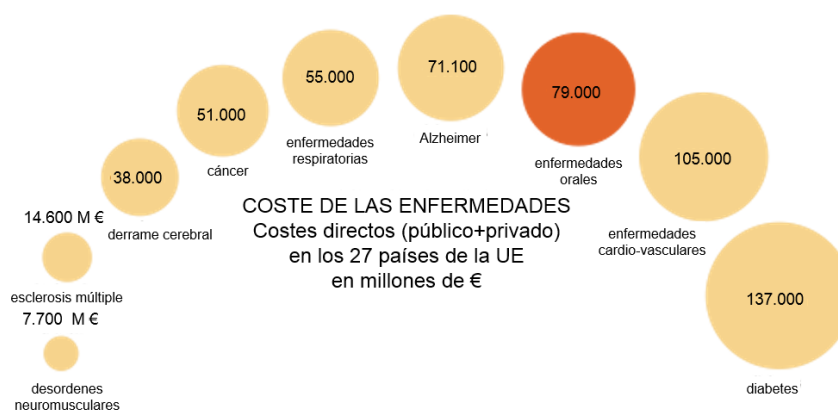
COSTE DE LAS ENFERMEDADES
Costes directos (público+privado)
en los 27 países de la UE
en millones de €

7.700 M €
desordenes neuromusculares

14.600 M €
esclerosis múltiple

38.000
derrame cerebral

51.000
cáncer

55.000
enfermedades respiratorias

71.100
Alzheimer

79.000
enfermedades orales

105.000
enfermedades cardio-vasculares

137.000
diabetes